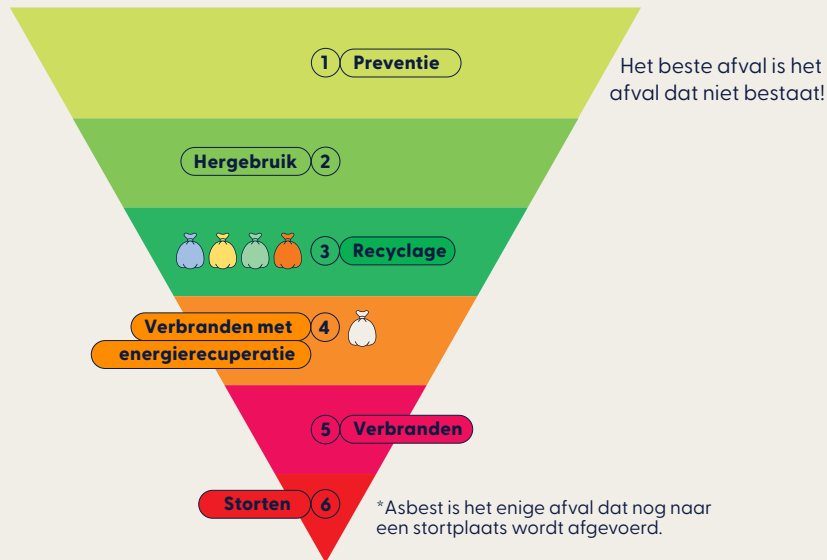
1 Preventie

Het beste afval is het afval dat niet bestaat!

Hergebruik 2

3 Recyclage

Verbranden met energierecuperatie 4

5 Verbranden

Storten 6

*Asbest is het enige afval dat nog naar een stortplaats wordt afgevoerd.